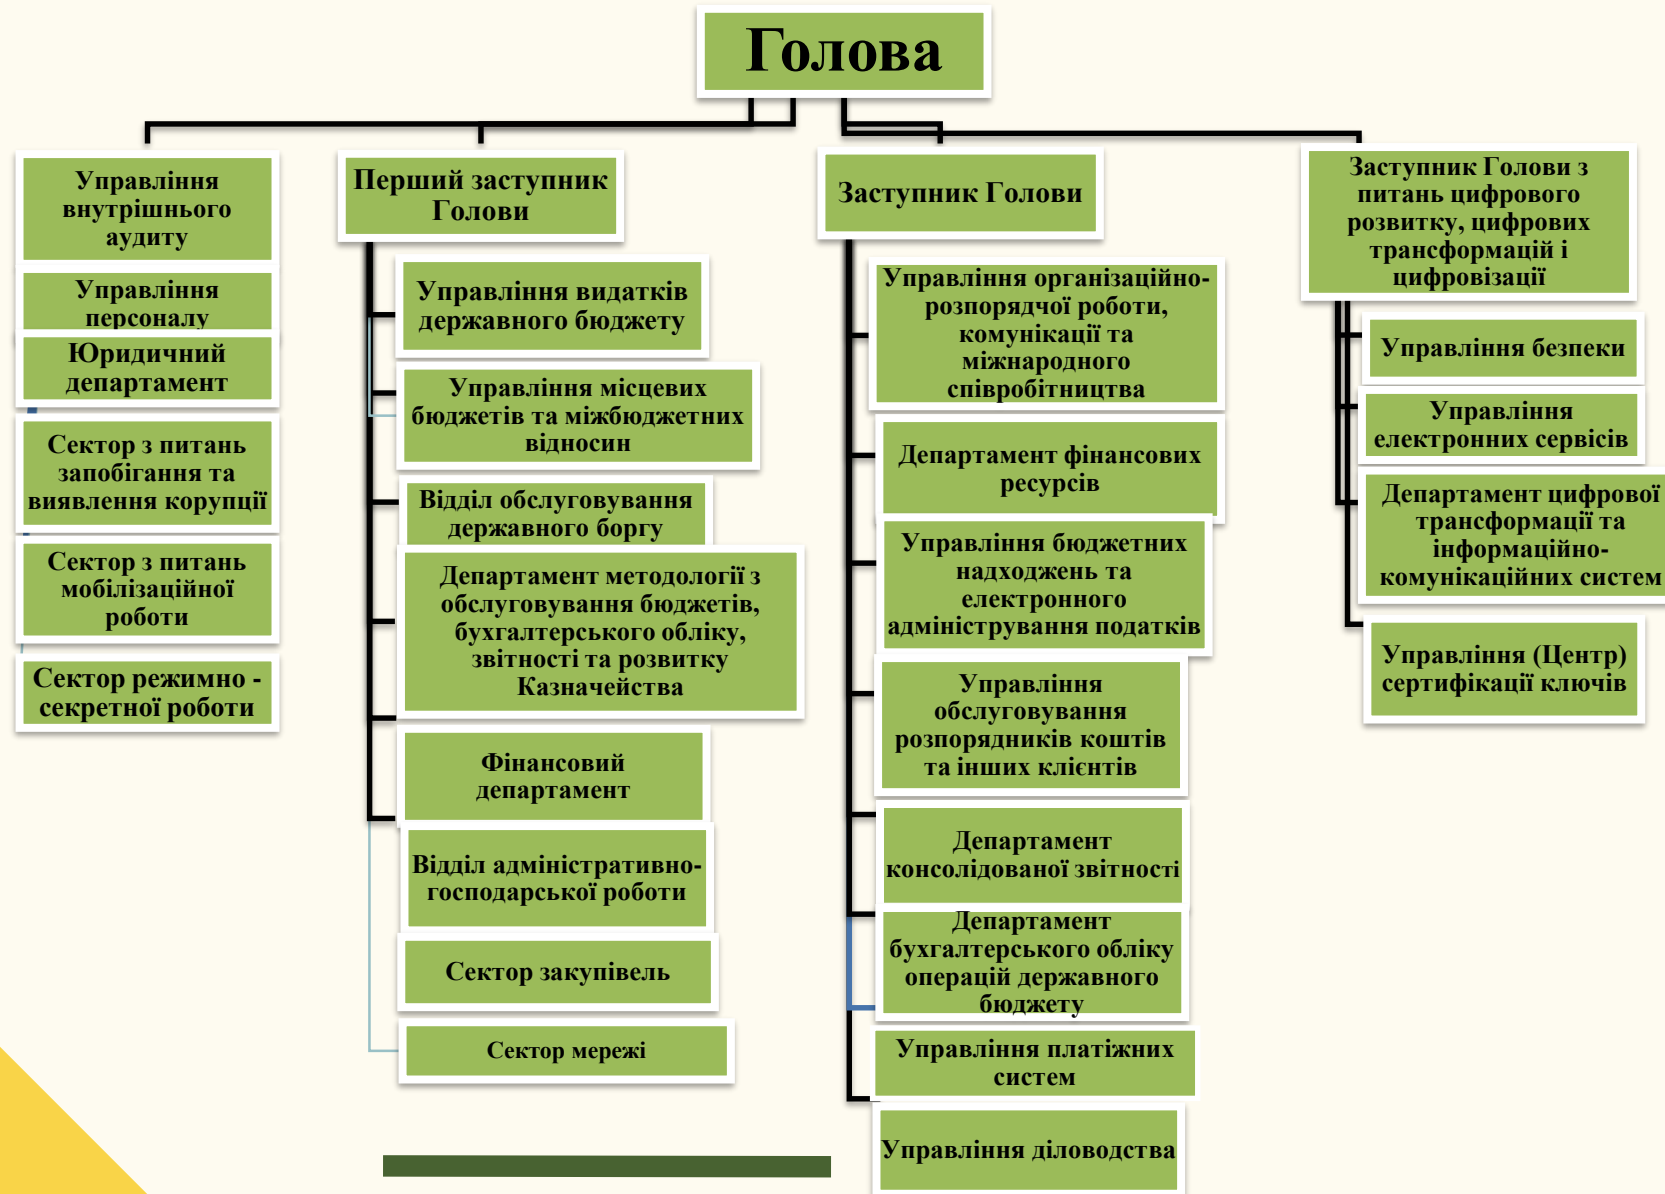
Голова

Управління внутрішнього аудиту

Управління персоналу

Юридичний департамент

Сектор з питань запобігання та виявлення корупції

Сектор з питань мобілізаційної роботи

Сектор режимно - секретної роботи

Перший заступник Голови

Управління видатків державного бюджету

Управління місцевих бюджетів та міжбюджетних відносин

Відділ обслуговування державного боргу

Департамент методології з обслуговування бюджетів, бухгалтерського обліку, звітності та розвитку Казначейства

Фінансовий департамент

Відділ адміністративно-господарської роботи

Сектор закупівель

Сектор мережі

Заступник Голови

Управління організаційно-розпорядчої роботи, комунікації та міжнародного співробітництва

Департамент фінансових ресурсів

Управління бюджетних надходжень та електронного адміністрування податків

Управління обслуговування розпорядників коштів та інших клієнтів

Департамент консолідованої звітності

Департамент бухгалтерського обліку операцій державного бюджету

Управління платіжних систем

Управління діловодства

Заступник Голови з питань цифрового розвитку, цифрових трансформацій і цифровізації

Управління безпеки

Управління електронних сервісів

Департамент цифрової трансформації та інформаційно-комунікаційних систем

Управління (Центр) сертифікації ключів